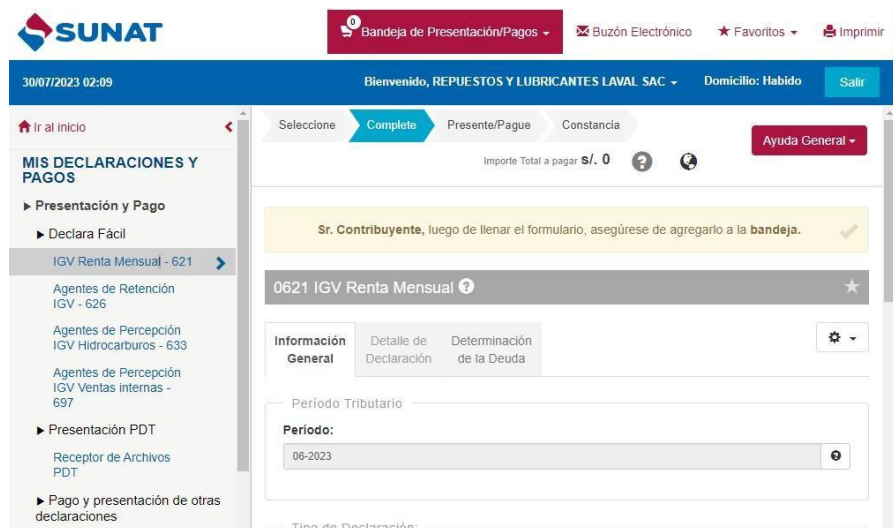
SUNAT

0 Bandeja de Presentación/Pagos

Buzón Electrónico

Favoritos

Imprimir

30/07/2023 02:09

Bienvenido, REPUESTOS Y LUBRICANTES LAVAL SAC

Domicilio: Habido

Salir

Ir al inicio

MIS DECLARACIONES Y PAGOS

▸ Presentación y Pago

▸ Declara Fácil

IGV Renta Mensual - 621

Agentes de Retención IGV - 626

Agentes de Percepción IGV Hidrocarburos - 633

Agentes de Percepción IGV Ventas internas - 697

▸ Presentación PDT

Receptor de Archivos PDT

▸ Pago y presentación de otras declaraciones

Seleccione

Complete

Presente/Pague

Constancia

Ayuda General

Importe Total a pagar S/. 0

Sr. Contribuyente, luego de llenar el formulario, asegúrese de agregarlo a la bandeja.

0621 IGV Renta Mensual

Información General

Detalle de Declaración

Determinación de la Deuda

Periodo Tributario

Periodo:

06-2023

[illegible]